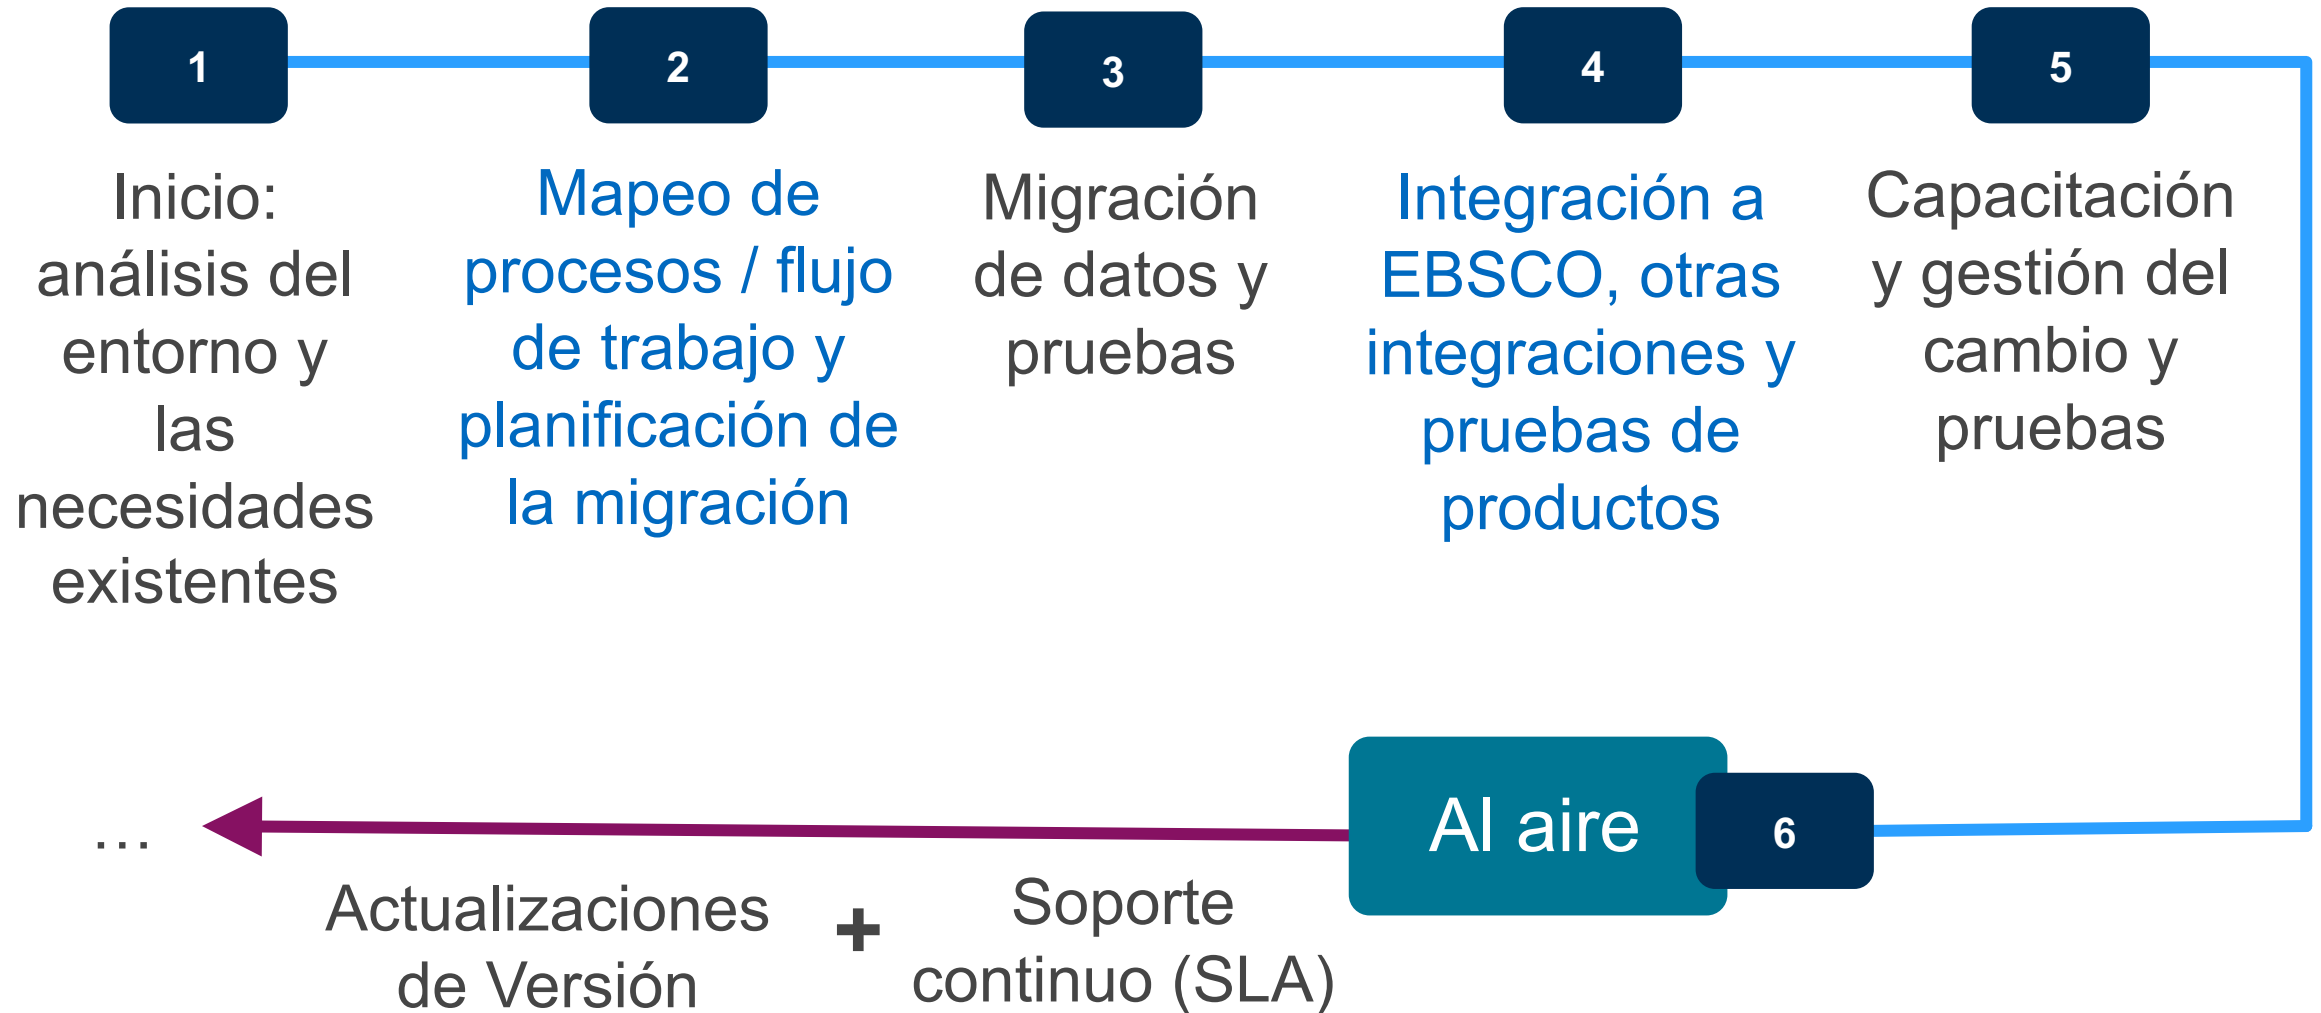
1

Inicio: análisis del entorno y las necesidades existentes

2

Mapeo de procesos / flujo de trabajo y planificación de la migración

3

Migración de datos y pruebas

4

Integración a EBSCO, otras integraciones y pruebas de productos

5

Capacitación y gestión del cambio y pruebas

Al aire

6

...

Actualizaciones de Versión

+

Soporte continuo (SLA)